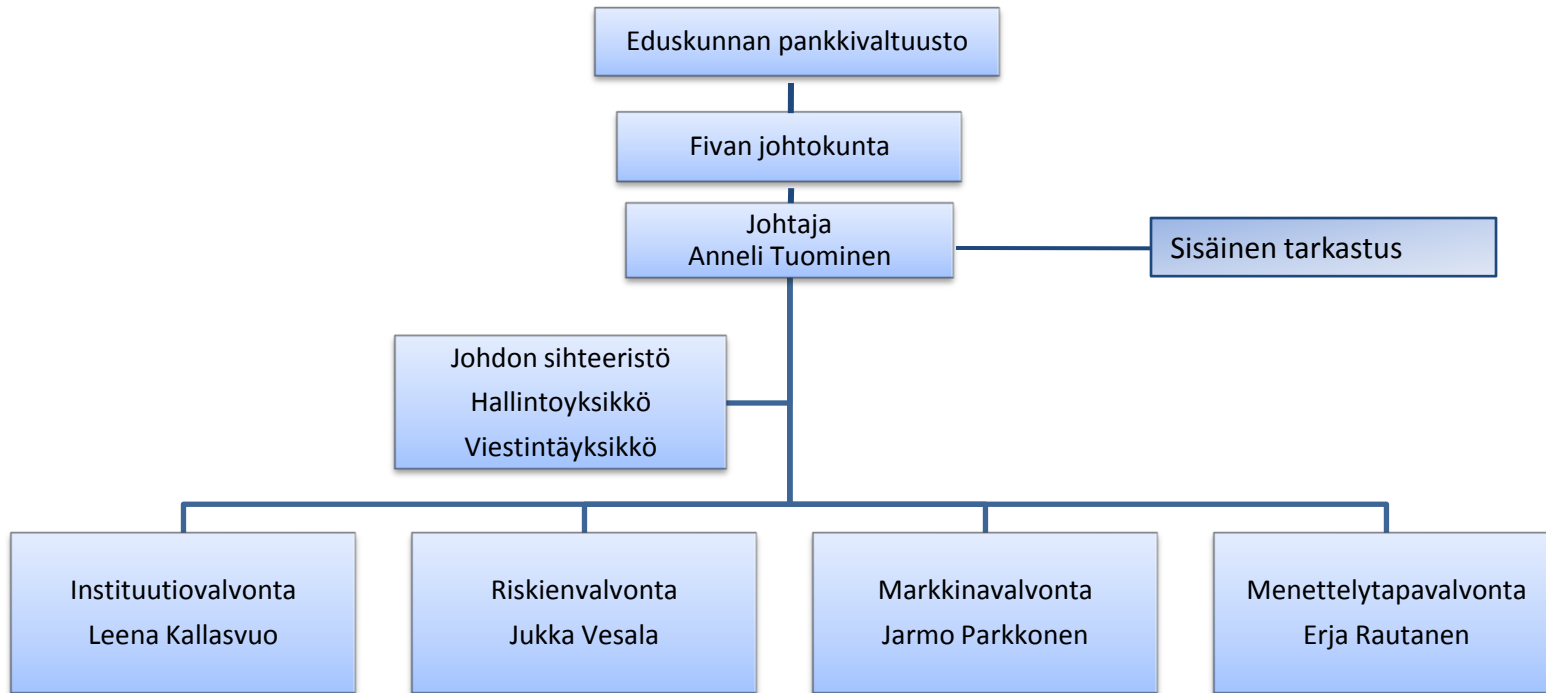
Eduskunnan pankkivaltuusto

Fivan johtokunta

Johtaja
Anneli Tuominen

Sisäinen tarkastus

Johdon sihteeristö
Hallintoyksikkö
Viestintäyksikkö

Instituutiovalvonta
Leena Kallasvuo

Riskienvalvonta
Jukka Vesala

Markkinavalvonta
Jarmo Parkkonen

Menettelytapavalvonta
Erja Rautanen